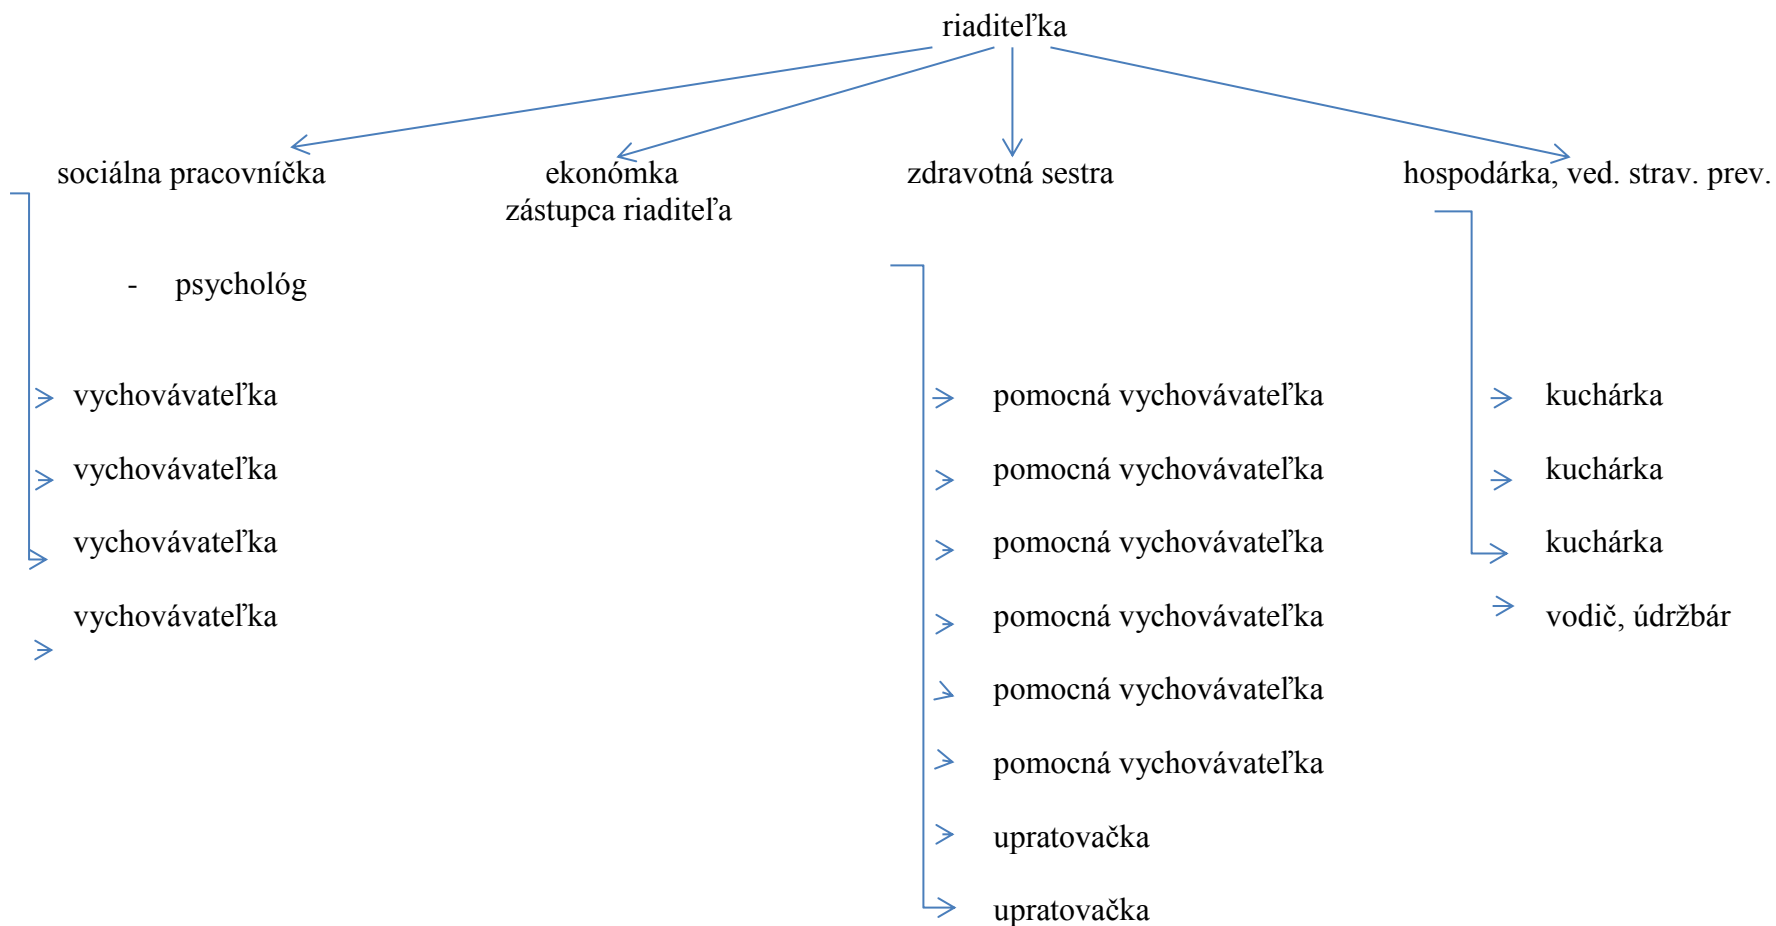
riaditeľka

sociálna pracovníčka

ekonómka
zástupca riaditeľa

zdravotná sestra

hospodárka, ved. strav. prev.

- psychológ

vychovávateľka

vychovávateľka

vychovávateľka

vychovávateľka

pomocná vychovávateľka

pomocná vychovávateľka

pomocná vychovávateľka

pomocná vychovávateľka

pomocná vychovávateľka

pomocná vychovávateľka

upratovačka

upratovačka

kuchárka

kuchárka

kuchárka

vodič, údržbár